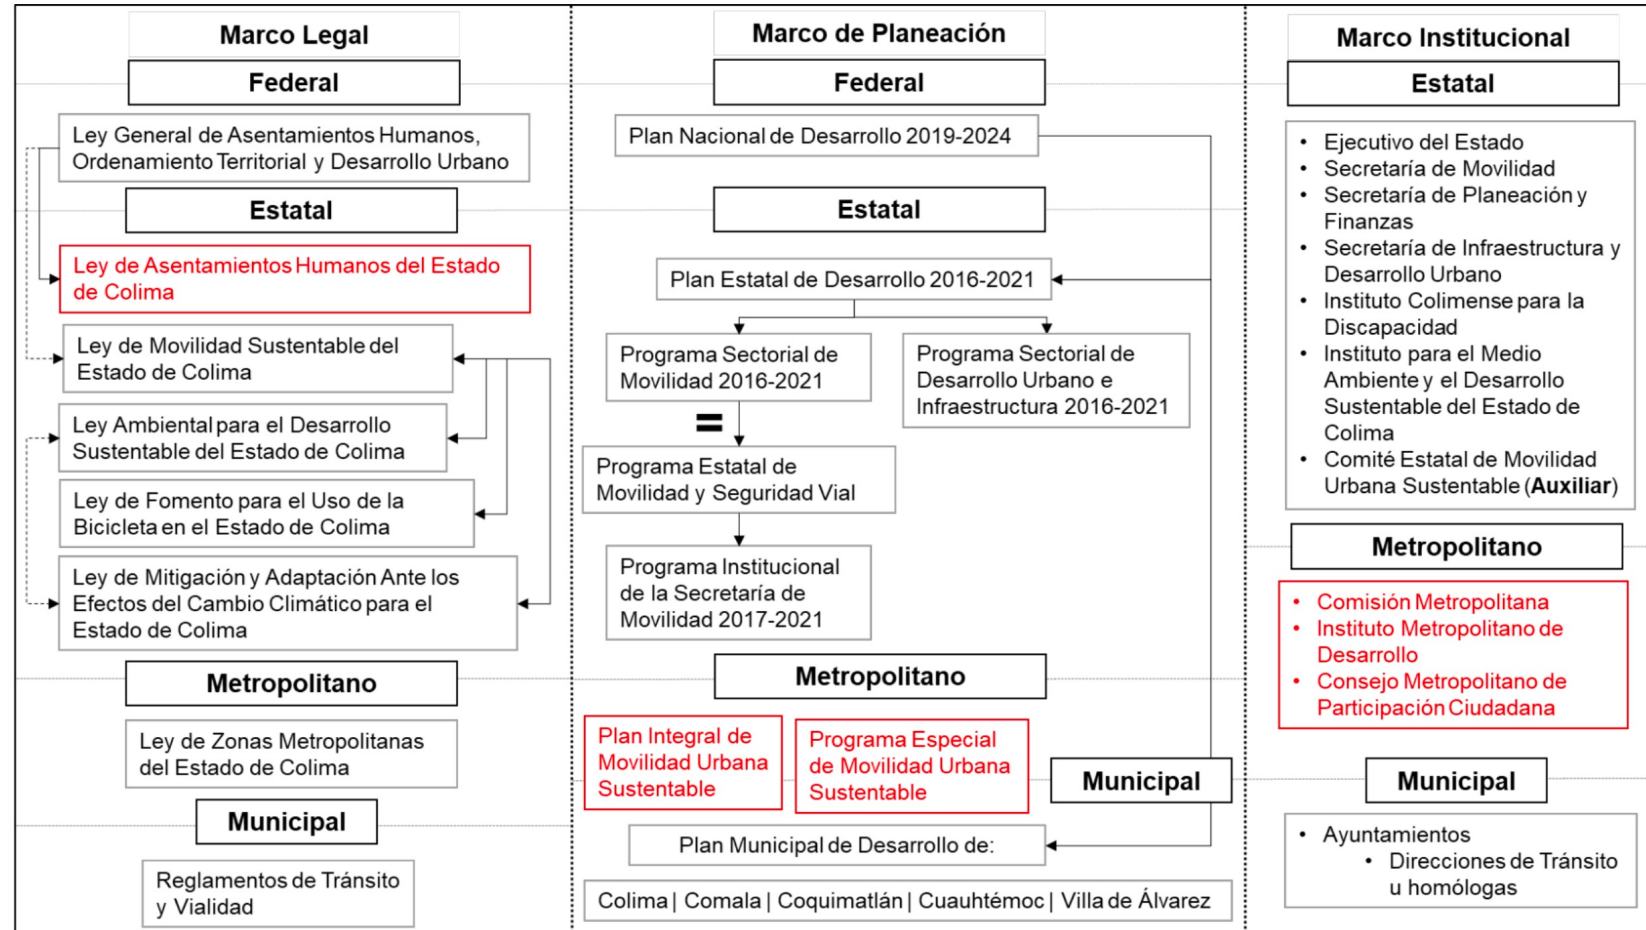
Marco Legal

Federal

Ley General de Asentamientos Humanos, Ordenamiento Territorial y Desarrollo Urbano

Estatal

Ley de Asentamientos Humanos del Estado de Colima

Ley de Movilidad Sustentable del Estado de Colima

Ley Ambiental para el Desarrollo Sustentable del Estado de Colima

Ley de Fomento para el Uso de la Bicicleta en el Estado de Colima

Ley de Mitigación y Adaptación Ante los Efectos del Cambio Climático para el Estado de Colima

Metropolitano

Ley de Zonas Metropolitanas del Estado de Colima

Municipal

Reglamentos de Tránsito y Vialidad

Marco de Planeación

Federal

Plan Nacional de Desarrollo 2019-2024

Estatal

Plan Estatal de Desarrollo 2016-2021

Programa Sectorial de Movilidad 2016-2021

Programa Sectorial de Desarrollo Urbano e Infraestructura 2016-2021

=

Programa Estatal de Movilidad y Seguridad Vial

Programa Institucional de la Secretaría de Movilidad 2017-2021

Metropolitano

Plan Integral de Movilidad Urbana Sustentable

Programa Especial de Movilidad Urbana Sustentable

Municipal

Plan Municipal de Desarrollo de:

Colima | Comala | Coquimatlán | Cuauhtémoc | Villa de Álvarez

Marco Institucional

Estatal

• Ejecutivo del Estado
• Secretaría de Movilidad
• Secretaría de Planeación y Finanzas
• Secretaría de Infraestructura y Desarrollo Urbano
• Instituto Colimense para la Discapacidad
• Instituto para el Medio Ambiente y el Desarrollo Sustentable del Estado de Colima
• Comité Estatal de Movilidad Urbana Sustentable (**Auxiliar**)

Metropolitano

• Comisión Metropolitana
• Instituto Metropolitano de Desarrollo
• Consejo Metropolitano de Participación Ciudadana

Municipal

• Ayuntamientos
  • Direcciones de Tránsito u homólogas